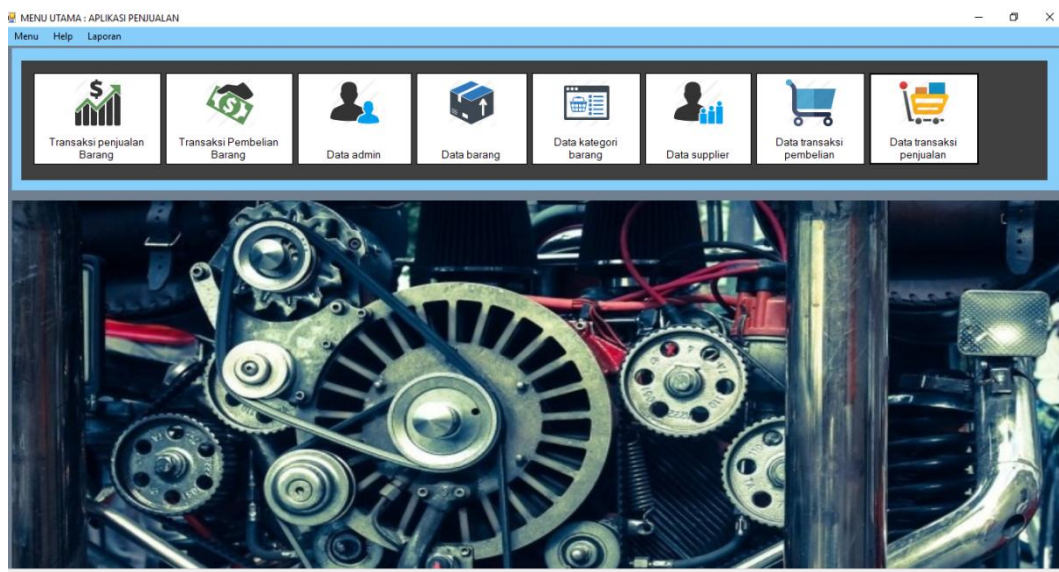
MENU UTAMA : APLIKASI PENJUALAN

Menu Help Laporan

Transaksi penjualan Barang

Transaksi Pembelian Barang

Data admin

Data barang

Data kategori barang

Data supplier

Data transaksi pembelian

Data transaksi penjualan